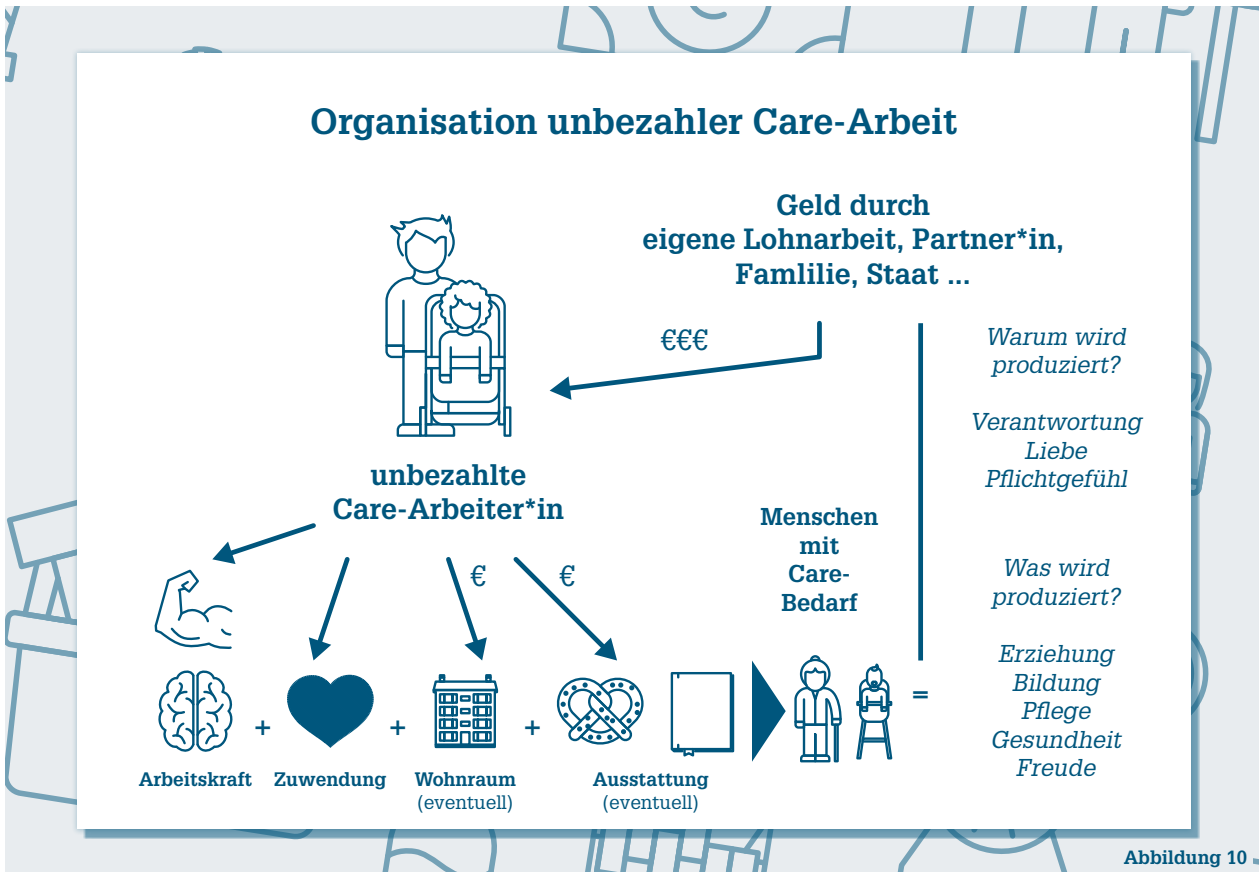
Organisation unbezahler Care-Arbeit

Geld durch eigene Lohnarbeit, Partner*in, Famlilie, Staat ...

€€€

unbezahlte Care-Arbeiter*in

Warum wird produziert?

Verantwortung
Liebe
Pflichtgefühl

Menschen mit Care-Bedarf

€

€

Was wird produziert?

Erziehung
Bildung
Pflege
Gesundheit
Freude

+ + + =

Arbeitskraft

Zuwendung

Wohnraum (eventuell)

Ausstattung (eventuell)

Abbildung 10